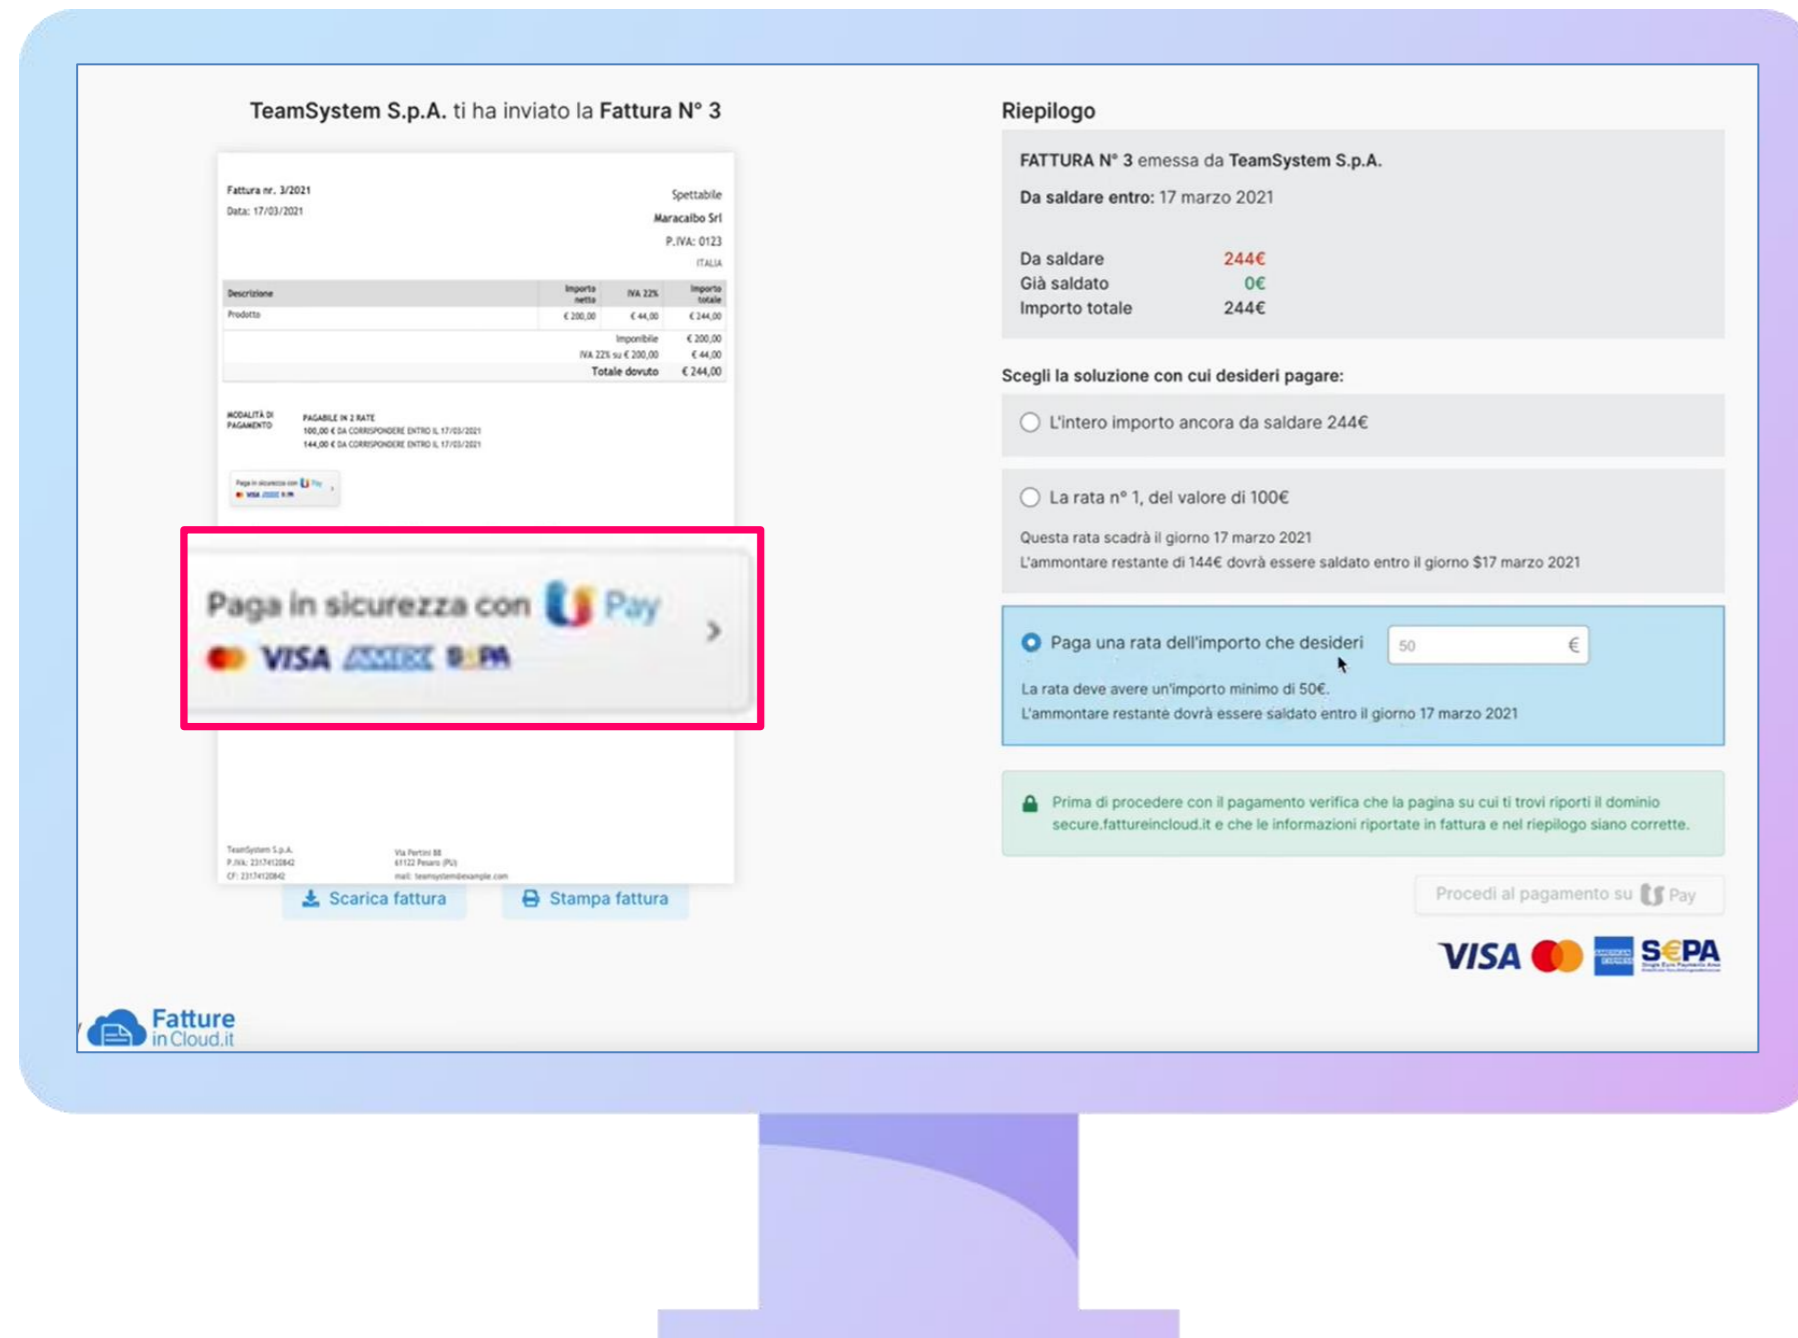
TeamSystem S.p.A. ti ha inviato la Fattura N° 3

Fattura nr. 3/2021
Data: 17/03/2021

Spettabile
Maracaibo Srl
P.IVA: 0123
ITALIA

| Descrizione | Importo netto | IVA 22% | Importo totale |
|---|---|---|---|
| Prodotto | € 200,00 | € 44,00 | € 244,00 |

Imponibile € 200,00
IVA 22% su € 200,00 € 44,00
Totale dovuto € 244,00

MODALITÀ DI PAGAMENTO
PAGABILE IN 2 RATE
100,00 € DA CORRISPONDERE ENTRO IL 17/03/2021
144,00 € DA CORRISPONDERE ENTRO IL 17/03/2021

Paga in sicurezza con Pay
VISA AMEX SEPA

Paga in sicurezza con Pay
VISA AMEX SEPA

TeamSystem S.p.A.
P.IVA: 23174120842
CF: 23174120842
Via Partini 88
61122 Pesaro (PU)
mail: teamsystem@example.com

Scarica fattura
Stampa fattura

Riepilogo

FATTURA N° 3 emessa da TeamSystem S.p.A.
Da saldare entro: 17 marzo 2021

Da saldare 244€
Già saldato 0€
Importo totale 244€

Scegli la soluzione con cui desideri pagare:

L'intero importo ancora da saldare 244€

La rata n° 1, del valore di 100€
Questa rata scadrà il giorno 17 marzo 2021
L'ammontare restante di 144€ dovrà essere saldato entro il giorno $17 marzo 2021

Paga una rata dell'importo che desideri
50 €
La rata deve avere un'importo minimo di 50€.
L'ammontare restante dovrà essere saldato entro il giorno 17 marzo 2021

Prima di procedere con il pagamento verifica che la pagina su cui ti trovi riporti il dominio secure.fattureincloud.it e che le informazioni riportate in fattura e nel riepilogo siano corrette.

Procedi al pagamento su Pay

VISA AMERICAN EXPRESS SEPA

Fatture in Cloud.it